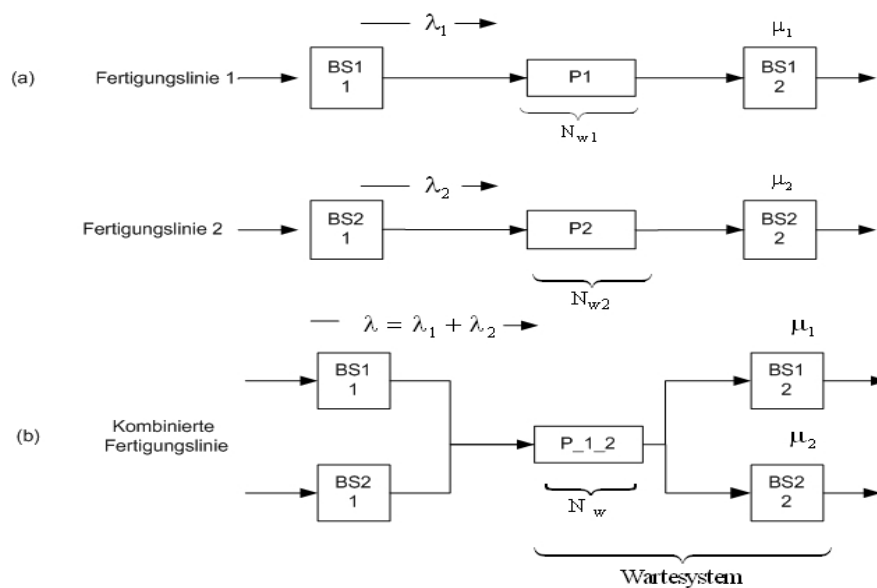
$\lambda_1$

$\mu_1$

(a)

Fertigungslinie 1

BS1 1

P1

BS1 2

$N_{w1}$

$\lambda_2$

$\mu_2$

Fertigungslinie 2

BS2 1

P2

BS2 2

$N_{w2}$

$\lambda = \lambda_1 + \lambda_2$

$\mu_1$

BS1 1

BS1 2

(b)

Kombinierte Fertigungslinie

P_1_2

$\mu_2$

BS2 1

BS2 2

$N_w$

Wartesystem